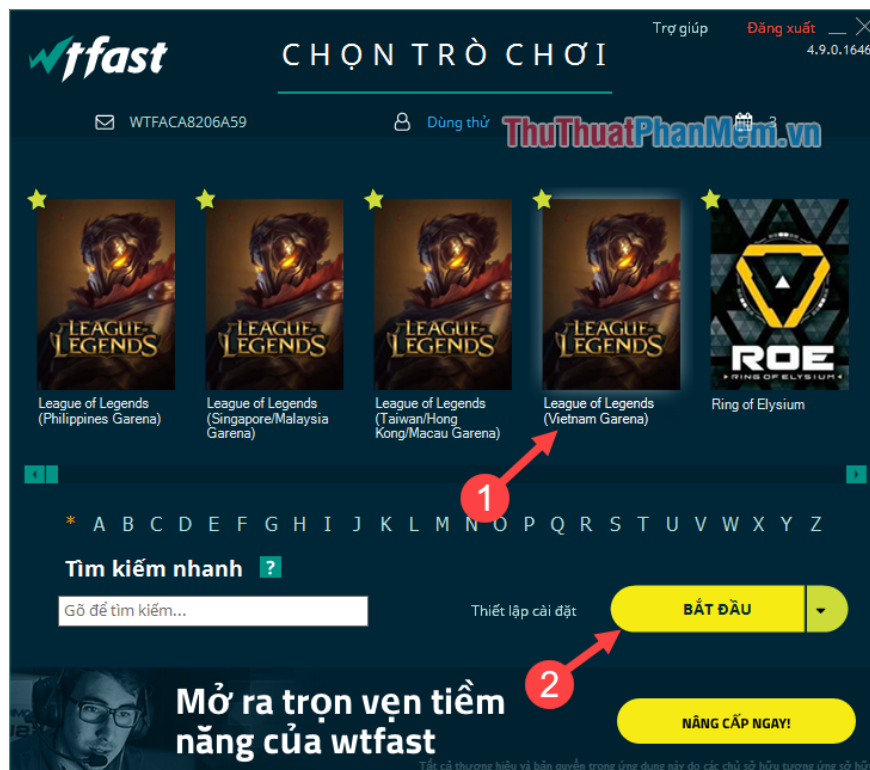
Trợ giúp Đăng xuất

wtfast

CHỌN TRÒ CHƠI

4.9.0.1646

WTFACA8206A59

Dùng thử

ThuThuatPhanMem.vn

3

LEAGUE OF LEGENDS

League of Legends (Philippines Garena)

LEAGUE OF LEGENDS

League of Legends (Singapore/Malaysia Garena)

LEAGUE OF LEGENDS

League of Legends (Taiwan/Hong Kong/Macau Garena)

LEAGUE OF LEGENDS

League of Legends (Vietnam Garena)

ROE RING OF ELYSIUM

Ring of Elysium

1

* A B C D E F G H I J K L M N O P Q R S T U V W X Y Z

Tìm kiếm nhanh ?

Gõ để tìm kiếm...

Thiết lập cài đặt

BẮT ĐẦU

2

Mở ra trọn vẹn tiềm năng của wtfast

NÂNG CẤP NGAY!

Tất cả thương hiệu và bản quyền trong ứng dụng này do các chủ sở hữu tương ứng sở hữu